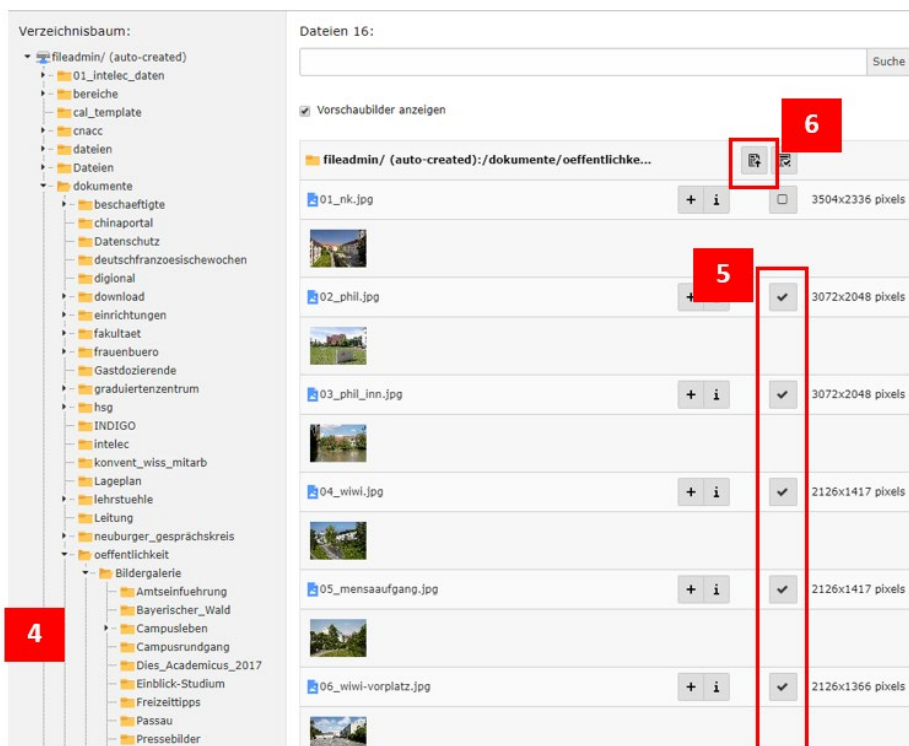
Verzeichnisbaum:

fileadmin/ (auto-created)
01_intelec_daten
bereiche
cal_template
cnacc
dateien
Dateien
dokumente
beschaeftigte
chinaportal
Datenschutz
deutschfranzoesischewochen
digional
download
einrichtungen
fakultaet
frauenbuero
Gastdozierende
graduiertenzentrum
hsg
INDIGO
intelec
konvent_wiss_mitarb
Lageplan
lehrstuehle
Leitung
neuburger_gesprächskreis
oeffentlichkeit
Bildergalerie
Amtseinfuehrung
Bayerischer_Wald
Campusleben
Campusrundgang
Dies_Academicus_2017
Einblick-Studium
Freizeittipps
Passau
Pressebilder

4

Dateien 16:

Suche

Vorschaubilder anzeigen

6

fileadmin/ (auto-created):/dokumente/oeffentlichke...

01_nk.jpg + i 3504x2336 pixels

5

02_phil.jpg + 3072x2048 pixels

03_phil_inn.jpg + i 3072x2048 pixels

04_wiwi.jpg + i 2126x1417 pixels

05_mensaaufgang.jpg + i 2126x1417 pixels

06_wiwi-vorplatz.jpg + i 2126x1366 pixels